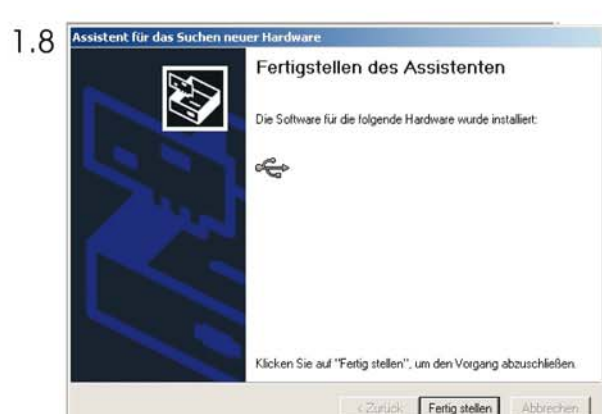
1.8

Assistent für das Suchen neuer Hardware

Fertigstellen des Assistenten

Die Software für die folgende Hardware wurde installiert:

Klicken Sie auf "Fertig stellen", um den Vorgang abzuschließen.

< Zurück | Fertig stellen | Abbrechen